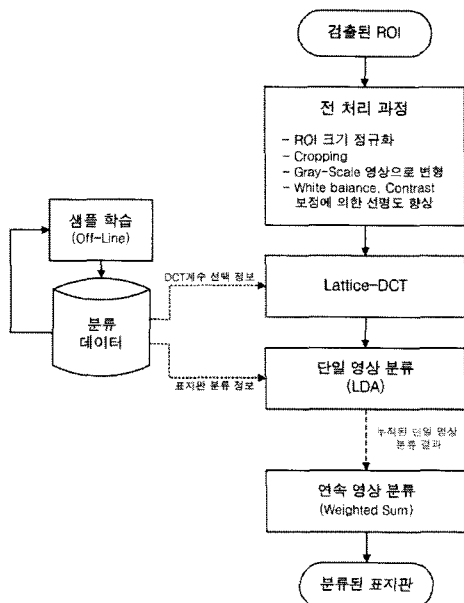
검출된 ROI

전 처리 과정

- ROI 크기 정규화
- Cropping
- Gray-Scale 영상으로 변형
- White balance, Contrast 보정에 의한 선명도 향상

샘플 학습
(Off-Line)

분류
데이터

DCT계수 선택 정보

Lattice-DCT

표지판 분류 정보

단일 영상 분류
(LDA)

누적된 단일 영상 분류 결과

연속 영상 분류
(Weighted Sum)

분류된 표지판